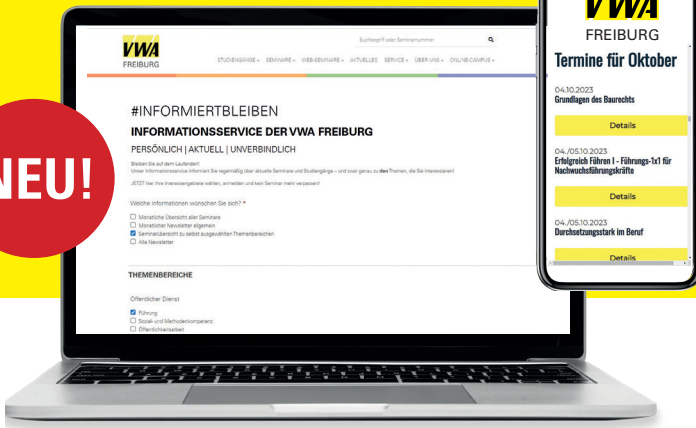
NEU!

VWA
FREIBURG

Suchbegriff oder Seminarnummer

STUDIENGÄNGE ▾ SEMINARE ▾ WEB-SEMINARE ▾ AKTUELLES SERVICE ▾ ÜBER UNS ▾ ONLINE-CAMPUS ▾

#INFORMIERTBLEIBEN

INFORMATIONSSERVICE DER VWA FREIBURG

PERSÖNLICH | AKTUELL | UNVERBINDLICH

Bleiben Sie auf dem Laufenden!
Unser Informationsservice informiert Sie regelmäßig über aktuelle Seminare und Studiengänge – und zwar genau zu den Themen, die Sie interessieren!

JETZT hier Ihre Interessengebiete wählen, anmelden und kein Seminar mehr verpassen!

Welche Informationen wünschen Sie sich? *

Monatliche Übersicht aller Seminare
Monatlicher Newsletter allgemein
Seminarübersicht zu selbst ausgewählten Themenbereichen
Alle Newsletter

THEMENBEREICHE

Öffentlicher Dienst

Führung
Sozial- und Methodenkompetenz
Öffentlichkeitsarbeit

VWA
FREIBURG

Termine für Oktober

04.10.2023
Grundlagen des Baurechts

Details

04./05.10.2023
Erfolgreich Führen I - Führungs-1x1 für Nachwuchsführungskräfte

Details

04./05.10.2023
Durchsetzungsstark im Beruf

Details